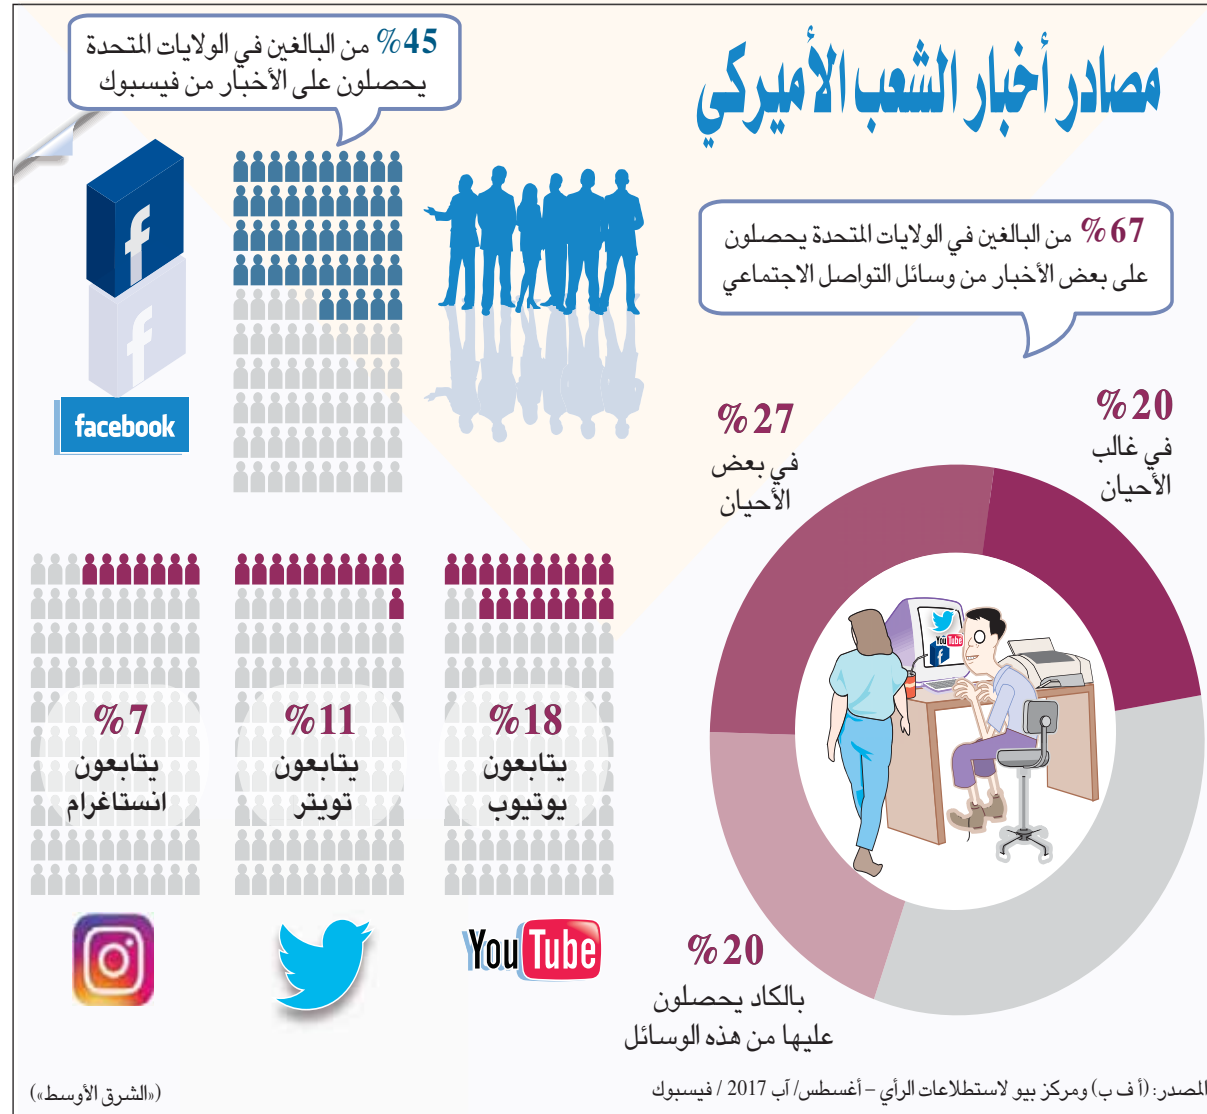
مصادر أخبار الشعب الأميركي

45% من البالغين في الولايات المتحدة يحصلون على الأخبار من فيسبوك

facebook

67% من البالغين في الولايات المتحدة يحصلون على بعض الأخبار من وسائل التواصل الاجتماعي

20% في غالب الأحيان

27% في بعض الأحيان

20% بالكاد يحصلون عليها من هذه الوسائل

18% يتابعون يوتيوب

11% يتابعون تويتر

7% يتابعون انستاغرام

YouTube

المصدر: (أ ف ب) ومركز بيو لاستطلاعات الرأي – أغسطس/ آب 2017 / فيسبوك

(«الشرق الأوسط»)